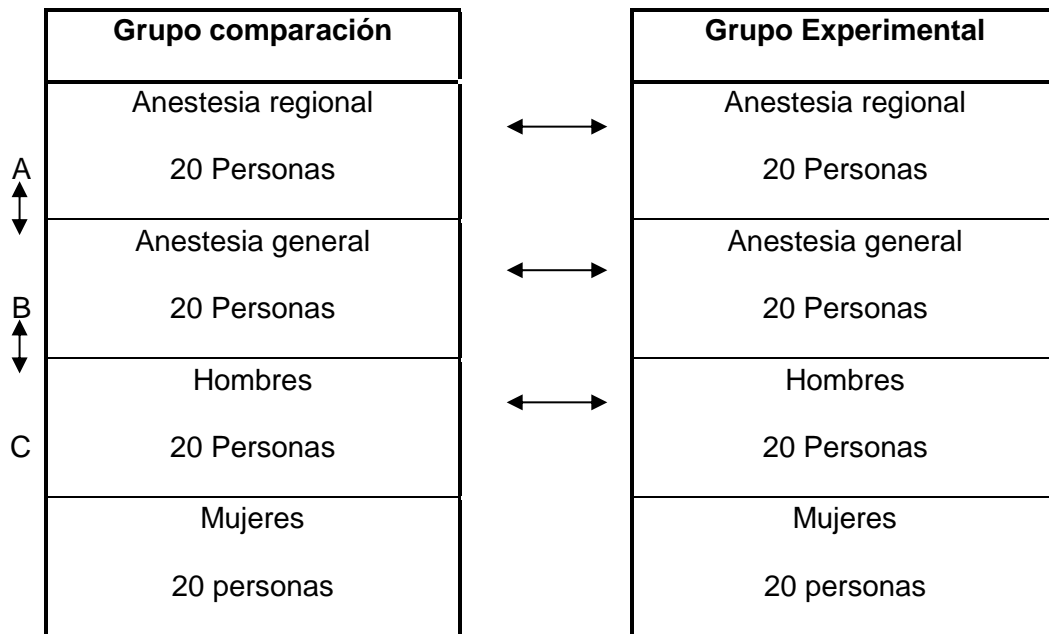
Grupo comparación

Anestesia regional

A 20 Personas

Anestesia general

B 20 Personas

Hombres

C 20 Personas

Mujeres

20 personas

Grupo Experimental

Anestesia regional

20 Personas

Anestesia general

20 Personas

Hombres

20 Personas

Mujeres

20 personas